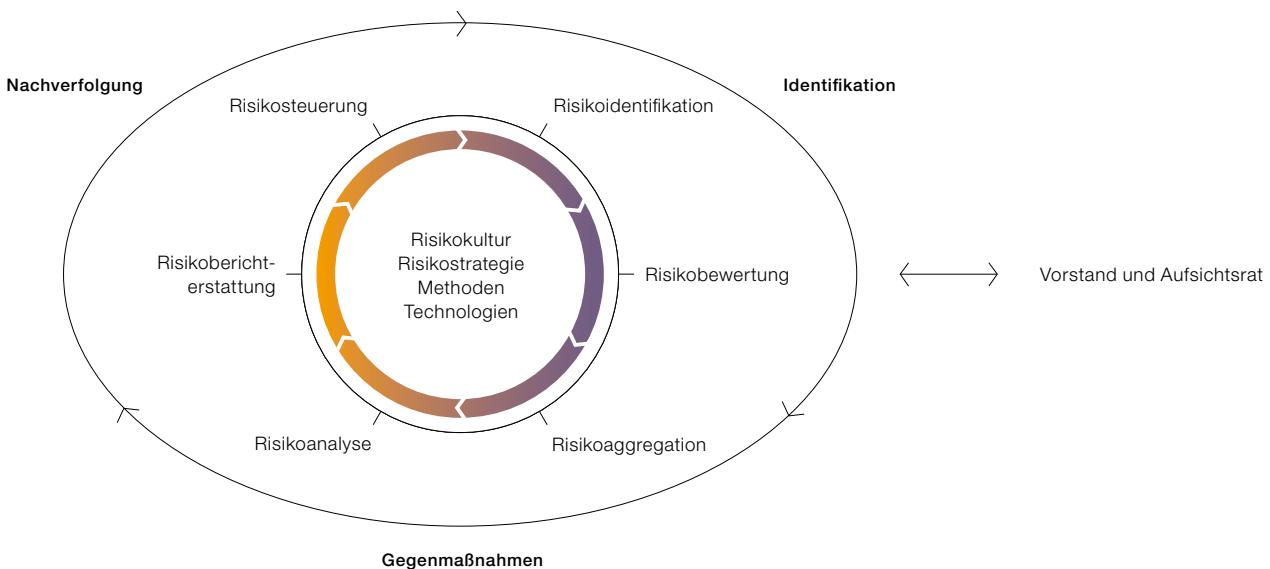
Nachverfolgung

Identifikation

Risikosteuerung

Risikoidentifikation

Risikoberichterstattung

Risikokultur
Risikostrategie
Methoden
Technologien

Risikobewertung

Vorstand und Aufsichtsrat

Risikoanalyse

Risikoaggregation

Gegenmaßnahmen